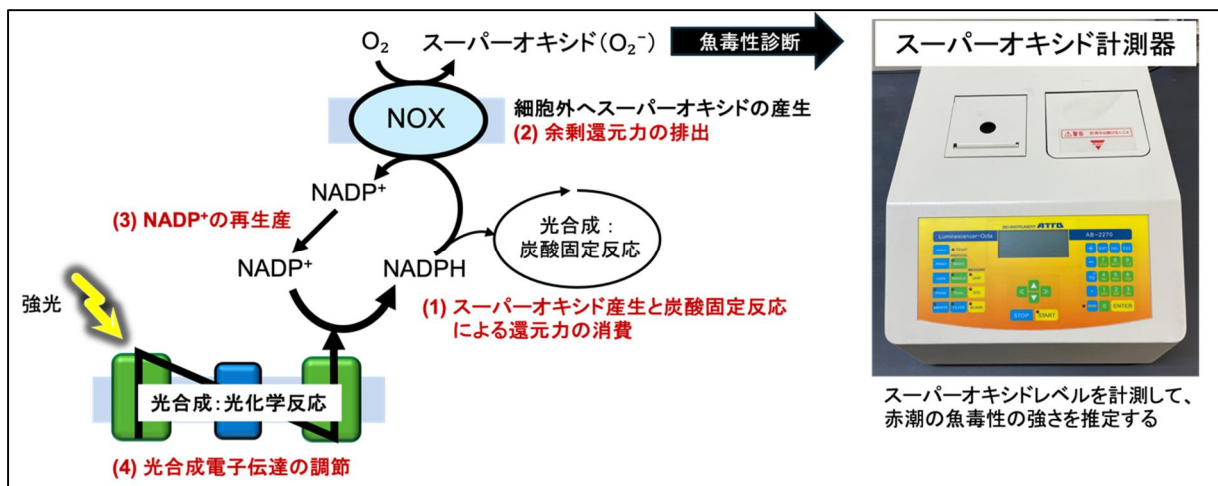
$O_2$ スーパーオキシド（$O_2^-$）

魚毒性診断

スーパーオキシド計測器

NOX

細胞外へスーパーオキシドの産生
(2) 余剰還元力の排出

$NADP^+$

光合成：
炭酸固定反応

(3) $NADP^+$の再生産

$NADP^+$

NADPH

強光

(1) スーパーオキシド産生と炭酸固定反応による還元力の消費

光合成：光化学反応

(4) 光合成電子伝達の調節

警告

Luminescencer-Octa

ATTO

AB-2270

STOP

START

ENTER

スーパーオキシドレベルを計測して、赤潮の魚毒性の強さを推定する